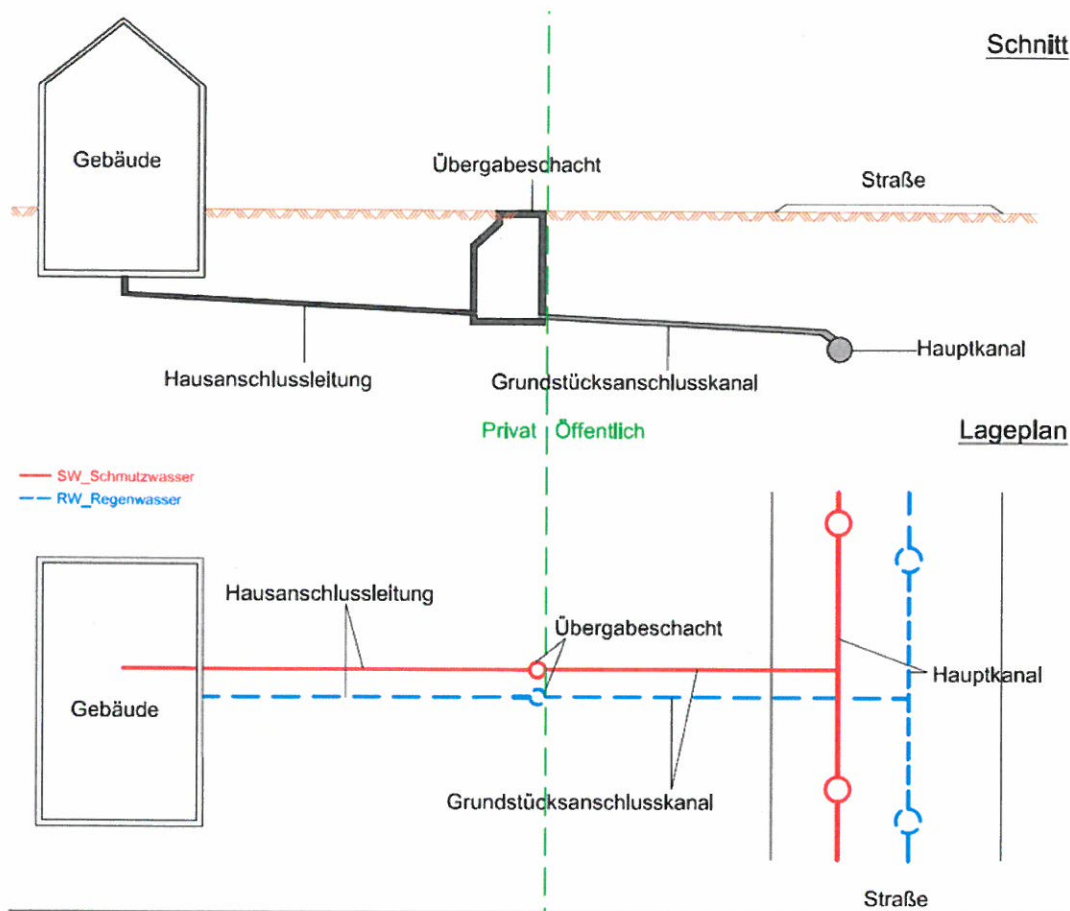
Schnitt

Gebäude

Übergabeschacht

Straße

Hauptkanal

Hausanschlussleitung

Grundstücksanschlusskanal

Privat Öffentlich

Lageplan

SW_Schmutzwasser
RW_Regenwasser

Hausanschlussleitung

Übergabeschacht

Hauptkanal

Gebäude

Grundstücksanschlusskanal

Straße